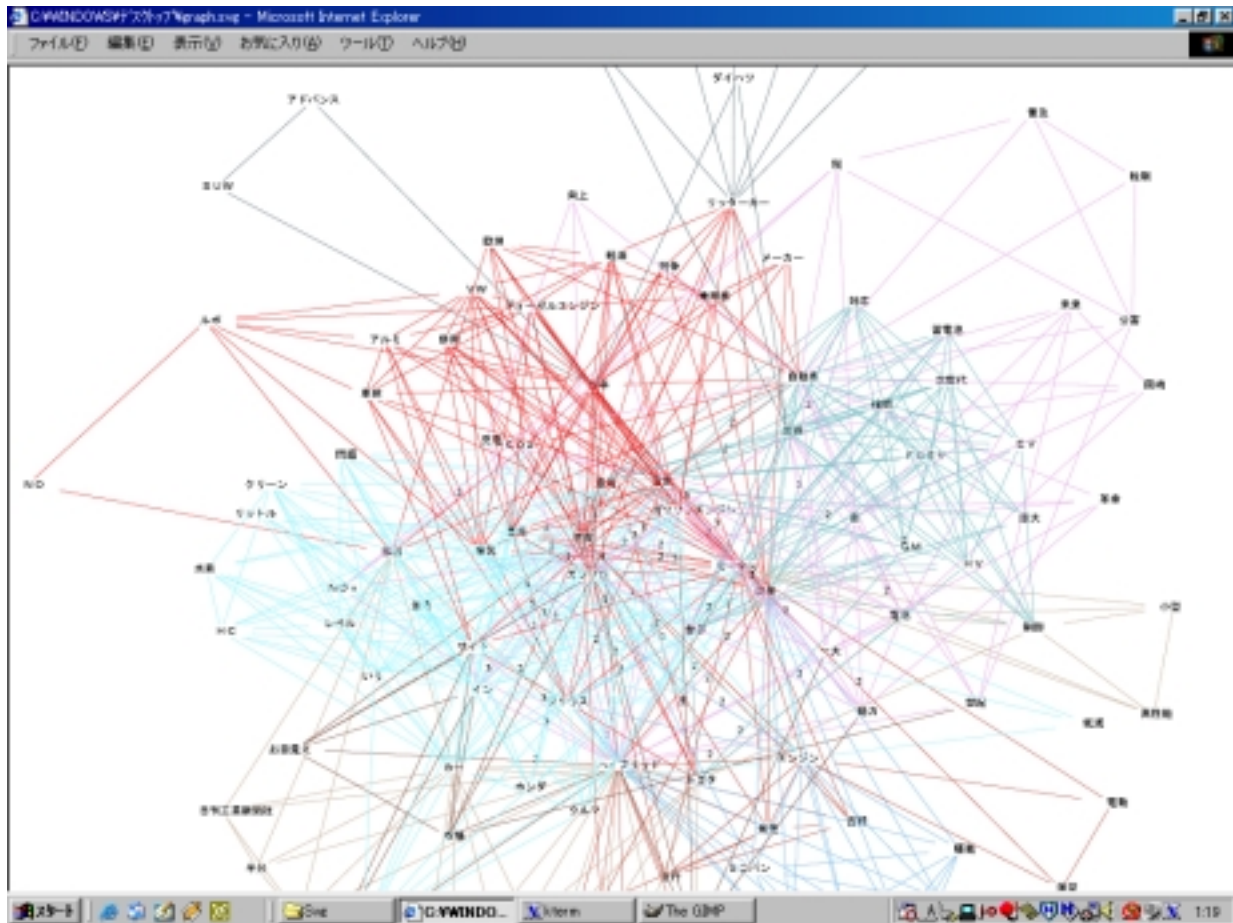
C:¥WINDOWS¥デスクトップ¥graph.svg - Microsoft Internet Explorer

ファイル(F) 編集(E) 表示(V) お気に入り(A) ツール(T) ヘルプ(H)

ダイハツ
アドバンス
SUV
ランクル
メーカー
VW
ディーゼルエンジン
ルポ
アルミ
CO2
NO
クリーン
リットル
水素
HC
NOx
レベル
FCEV
EV
GM
HV
トヨタ
ホンダ
エンジン
日産
ハイブリッド

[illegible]

スタート
Svg
C:¥WINDO...
Xterm
The GIMP
1:19